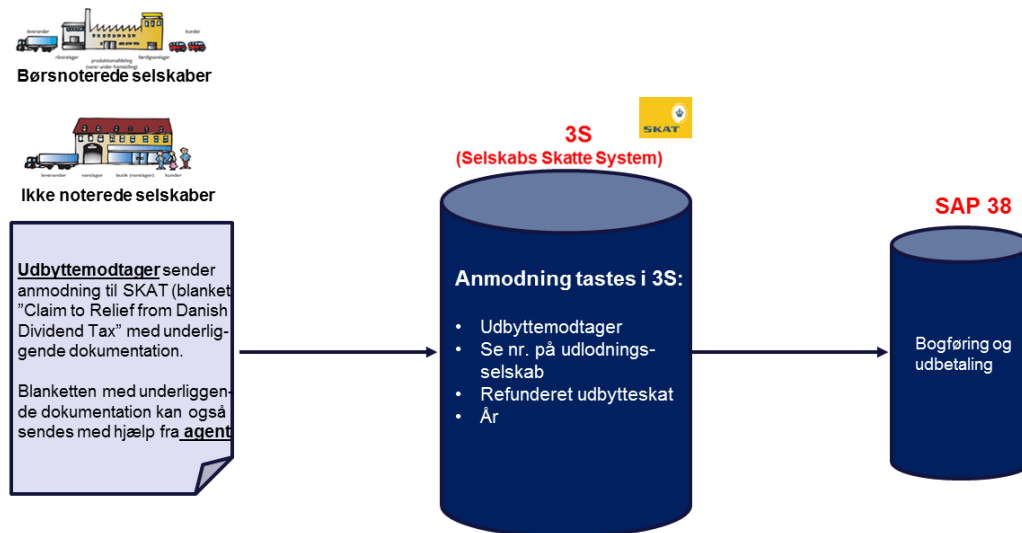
leverandør råvarelager produktionsafdeling (varer under fremstilling) færdigvarelager kunder

Børsnoterede selskaber

leverandør varelager butik (varelager) kunder

Ikke noterede selskaber

SKAT

3S
(Selskabs Skatte System)

SAP 38

Udbyttemodtager sender anmodning til SKAT (blanket "Claim to Relief from Danish Dividend Tax" med underliggende dokumentation.

Blanketten med underliggende dokumentation kan også sendes med hjælp fra agent

Anmodning tastes i 3S:

- Udbyttemodtager
- Se nr. på udlodningsselskab
- Refunderet udbytteskat
- År

Bogføring og udbetaling